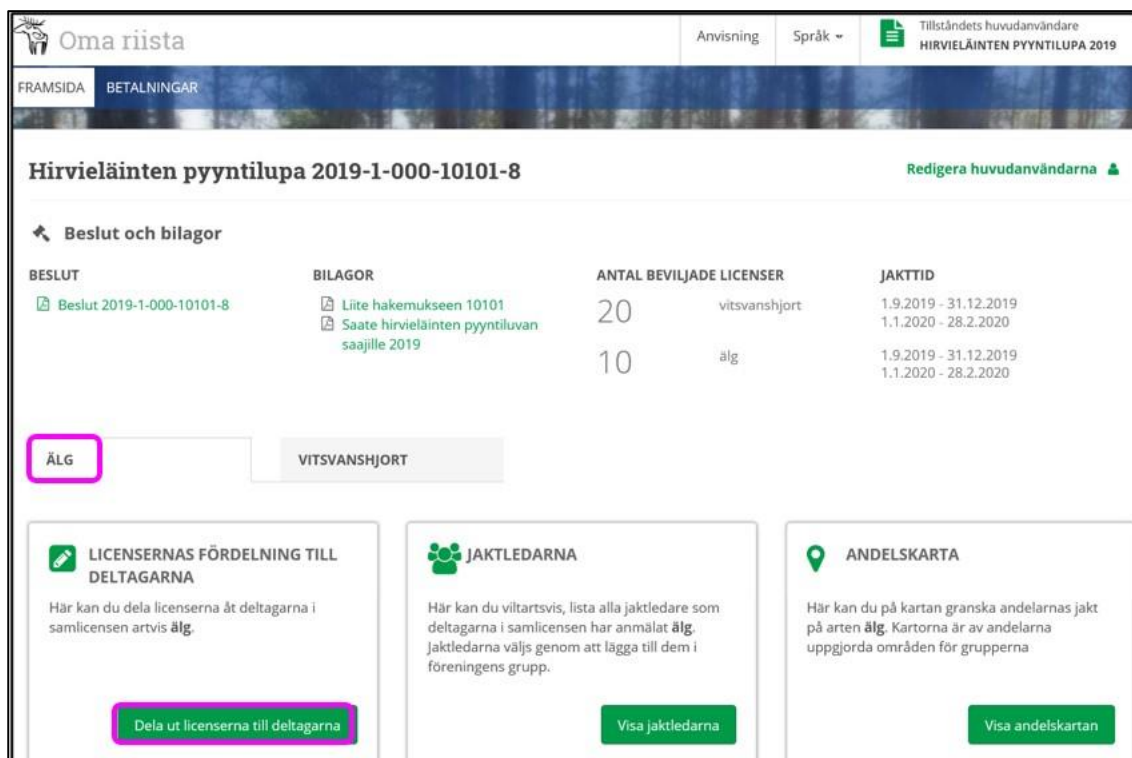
Oma riista

Anvisning Språk

Tillståndets huvudanvändare
HIRVIELÄINTEN PYYNTILUPA 2019

FRAMSIDA BETALNINGAR

Hirvieläinten pyyntilupa 2019-1-000-10101-8

Redigera huvudanvändarna

Beslut och bilagor

| BESLUT | BILAGOR | ANTAL BEVILJADE LICENSER | | JAKTTID |
|---|---|---|---|---|
| Beslut 2019-1-000-10101-8 | Liite hakemukseen 10101<br>Saate hirvieläinten pyyntiluvan saajille 2019 | 20 | vitsvanshjort | 1.9.2019 - 31.12.2019<br>1.1.2020 - 28.2.2020 |
| | | 10 | älg | 1.9.2019 - 31.12.2019<br>1.1.2020 - 28.2.2020 |

ÄLG

VITSVANSHJORT

LICENSERNAS FÖRDELNING TILL DELTAGARNA

Här kan du dela licenserna åt deltagarna i samlicensen artvis **älg**.

Dela ut licenserna till deltagarna

JAKTLEDARNA

Här kan du viltartsvis, lista alla jaktledare som deltagarna i samlicensen har anmält **älg**. Jaktledarna väljs genom att lägga till dem i föreningens grupp.

Visa jaktledarna

ANDELSKARTA

Här kan du på kartan granska andelarnas jakt på arten **älg**. Kartorna är av andelarna uppgjorda områden för grupperna

Visa andelskartan